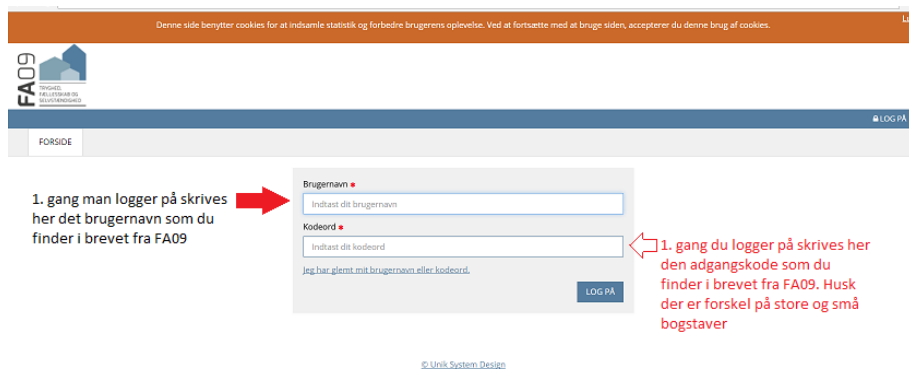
Denne side benytter cookies for at indsamle statistik og forbedre brugerens oplevelse. Ved at fortsætte med at bruge siden, accepterer du denne brug af cookies.

Lu

FA09
TRYGHED, FÆLLESSKAB OG SELVSTÆNDIGHED

LOG PÅ

FORSIDE

1. gang man logger på skrives her det brugernavn som du finder i brevet fra FA09

Brugernavn *
Indtast dit brugernavn

Kodeord *
Indtast dit kodeord

Jeg har glemt mit brugernavn eller kodeord.

LOG PÅ

1. gang du logger på skrives her den adgangskode som du finder i brevet fra FA09. Husk der er forskel på store og små bogstaver

© Unik System Design